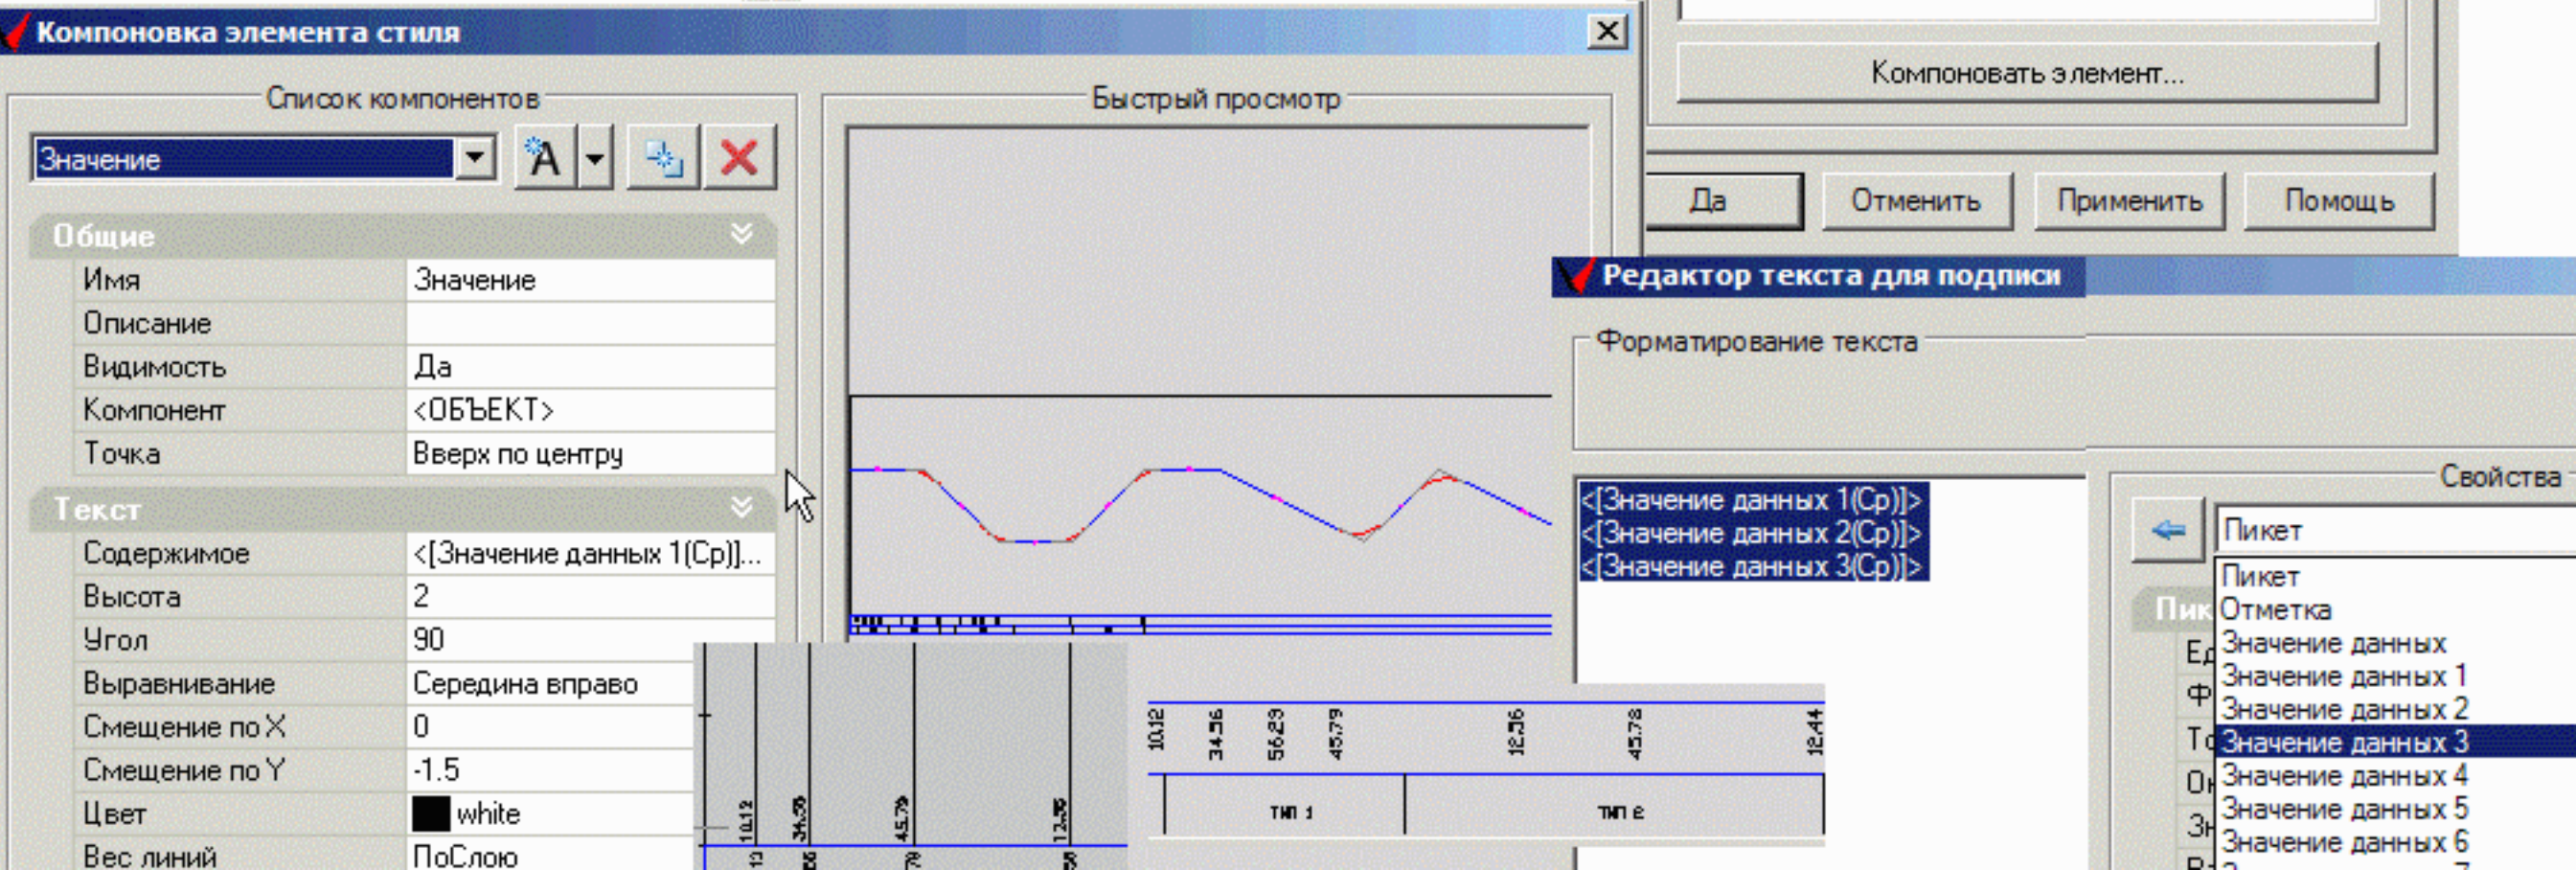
Компоновка элемента стиля

Список компонентов

Значение

Быстрый просмотр

Общие

| Имя | Значение |
|---|---|
| Описание | |
| Видимость | Да |
| Компонент | <ОБЪЕКТ> |
| Точка | Вверх по центру |

Текст

| Содержимое | <[Значение данных 1(Ср)]... |
|---|---|
| Высота | 2 |
| Угол | 90 |
| Выравнивание | Середина вправо |
| Смещение по X | 0 |
| Смещение по Y | -1.5 |
| Цвет | white |
| Вес линий | ПоСлою |

10.12
34.56
45.79
12.36
13
56
79
56

10.12
34.56
56.23
45.79
12.36
45.78
12.44

тип 1
тип 2

Компоновать элемент...

Да
Отменить
Применить
Помощь

Редактор текста для подписи

Форматирование текста

<[Значение данных 1(Ср)]>
<[Значение данных 2(Ср)]>
<[Значение данных 3(Ср)]>

Свойства

Пикет

Пик
Ед
Ф
То
Ок
Зн

Пикет
Отметка
Значение данных
Значение данных 1
Значение данных 2
Значение данных 3
Значение данных 4
Значение данных 5
Значение данных 6